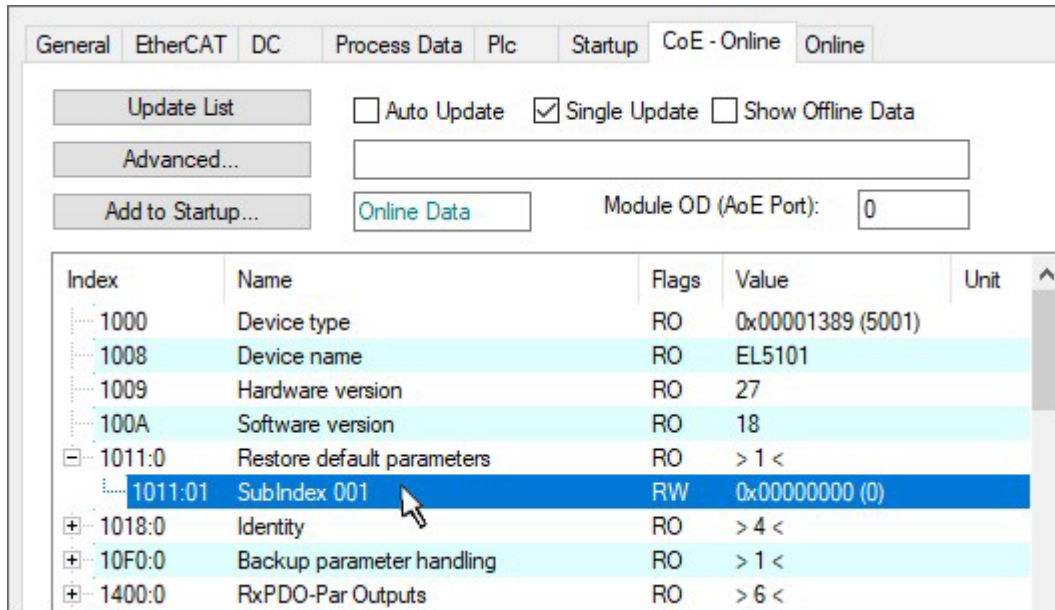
General EtherCAT DC Process Data Plc Startup CoE - Online Online

Update List

Auto Update

Single Update

Show Offline Data

Advanced...

Add to Startup...

Online Data

Module OD (AoE Port): 0

| Index | Name | Flags | Value | Unit |
|---|---|---|---|---|
| 1000 | Device type | RO | 0x00001389 (5001) | |
| 1008 | Device name | RO | EL5101 | |
| 1009 | Hardware version | RO | 27 | |
| 100A | Software version | RO | 18 | |
| 1011:0 | Restore default parameters | RO | > 1 < | |
| 1011:01 | SubIndex 001 | RW | 0x00000000 (0) | |
| 1018:0 | Identity | RO | > 4 < | |
| 10F0:0 | Backup parameter handling | RO | > 1 < | |
| 1400:0 | RxPDO-Par Outputs | RO | > 6 < | |